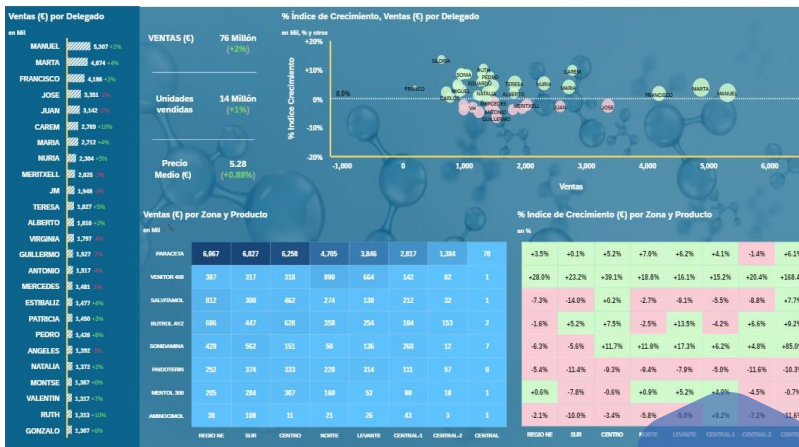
Ventas (€) por Delegado

en Mil

| Delegado | Ventas | % |
|---|---|---|
| MANUEL | 5,307 | +2% |
| MARTA | 4,874 | +4% |
| FRANCISCO | 4,186 | +2% |
| JOSE | 3,351 | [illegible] |
| JUAN | 3,142 | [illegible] |
| CAREM | 2,769 | +10% |
| MARIA | 2,712 | +4% |
| NURIA | 2,304 | +5% |
| MERITXELL | 2,025 | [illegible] |
| JM | 1,948 | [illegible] |
| TERESA | 1,827 | +5% |
| ALBERTO | 1,810 | +2% |
| VIRGINIA | 1,797 | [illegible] |
| GUILLERMO | 1,527 | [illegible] |
| ANTONIO | 1,517 | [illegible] |
| MERCEDES | 1,481 | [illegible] |
| ESTIBALIZ | 1,477 | +4% |
| PATRICIA | 1,450 | +3% |
| PEDRO | 1,426 | +6% |
| ANGELES | 1,392 | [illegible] |
| NATALIA | 1,372 | +2% |
| MONTSE | 1,367 | +0% |
| VALENTIN | 1,317 | +7% |
| RUTH | 1,313 | +10% |
| GONZALO | 1,307 | +6% |

VENTAS (€) 76 Millón (+2%)

Unidades vendidas 14 Millón (+1%)

Precio Medio (€) 5.28 (+0.88%)

% Índice de Crecimiento, Ventas (€) por Delegado

en Mil, % y otros

% Indice Crecimiento

+20% +10% 0% -10% -20%

0.0%

GLORIA SONIA RUTH PEDRO EDUARDO FRANCO MIGUEL NATALIA TERESA ALBERTO CARLOS VAL MERITXELL MERCEDES GUILLERMO ELENA MARIA CAREM JUAN JOSE FRANCISCO MARTA MANUEL

-1,000 0 1,000 2,000 3,000 4,000 5,000 6,000

Ventas

Ventas (€) por Zona y Producto

en Mil

| | REGIO NE | SUR | CENTRO | NORTE | LEVANTE | CENTRAL-1 | CENTRAL-2 | CENTRAL |
|---|---|---|---|---|---|---|---|---|
| PARACETA | 6,967 | 6,827 | 6,258 | 4,705 | 3,846 | 2,817 | 1,384 | 78 |
| VENITOR 400 | 387 | 317 | 318 | 990 | 664 | 142 | 82 | 1 |
| SALVITAMOL | 812 | 300 | 462 | 274 | 130 | 212 | 32 | 1 |
| BUTROL AYZ | 696 | 447 | 628 | 358 | 754 | 184 | 153 | 2 |
| SOMDAMINA | 428 | 562 | 151 | 50 | 136 | 260 | 12 | 7 |
| PANDOTERIN | 292 | 374 | 333 | 228 | 314 | 111 | 57 | 0 |
| MENTOL 300 | 205 | 284 | 307 | 160 | 52 | 99 | 18 | 1 |
| AMINOCIMOL | 38 | 108 | 11 | 21 | 26 | 43 | 3 | 1 |

% Indice de Crecimiento (€) por Zona y Producto

en %

| REGIO NE | SUR | CENTRO | NORTE | LEVANTE | CENTRAL-1 | CENTRAL-2 | CENTRAL |
|---|---|---|---|---|---|---|---|
| +3.5% | +0.1% | +5.2% | +7.0% | +6.2% | +4.1% | -1.4% | +6.1% |
| +28.0% | +23.2% | +39.1% | +18.8% | +16.1% | +15.2% | +20.4% | +168.4 |
| -7.3% | -14.0% | +0.2% | -2.7% | -9.1% | -5.5% | -8.8% | +7.7% |
| -1.6% | +5.2% | +7.5% | -2.5% | +13.5% | -4.2% | +6.6% | +9.2% |
| -6.3% | -5.6% | +11.7% | +11.9% | +17.3% | +6.2% | +4.8% | +85.0 |
| -5.4% | -11.4% | -9.3% | -9.4% | -7.9% | -5.0% | -11.6% | -10.3 |
| +0.6% | -7.8% | -0.6% | +0.9% | +5.2% | +4.9% | -4.5% | -0.7 |
| -2.1% | -10.0% | -3.4% | -5.8% | -5.0% | +9.2% | -7.2% | -11.6 |